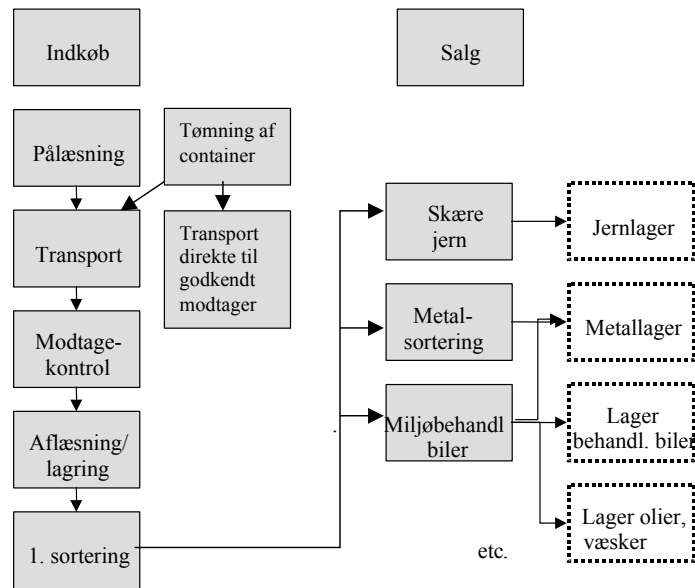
Indkøb

Salg

Pålæsning

Tømning af container

Transport

Transport direkte til godkendt modtager

Modtagekontrol

Aflæsning/ lagring

1. sortering

Skære jern

Jernlager

Metalsortering

Metallager

Miljøbehandl biler

Lager behandl. biler

Lager olier, væsker

etc.